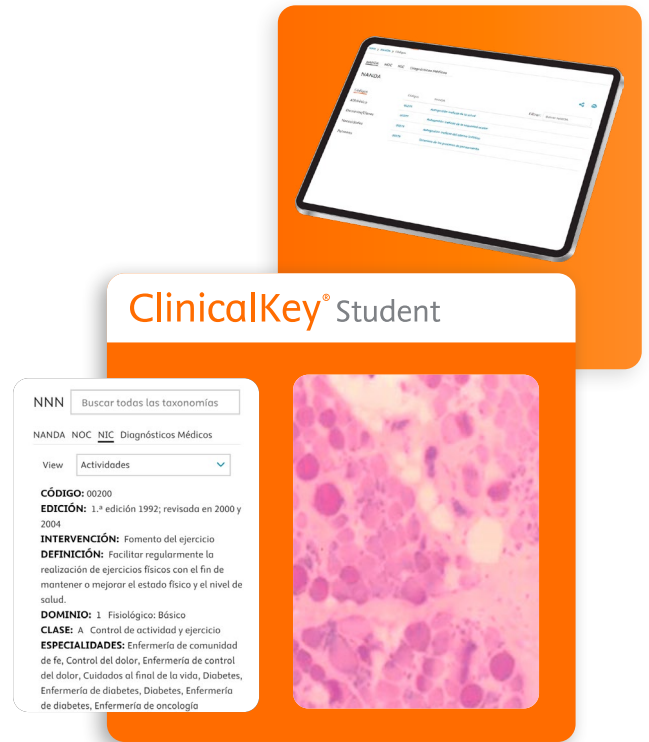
ClinicalKey® Student

NNN Buscar todas las taxonomías

NANDA NOC NIC Diagnósticos Médicos

View Actividades

CÓDIGO: 00200
EDICIÓN: 1.ª edición 1992; revisada en 2000 y 2004
INTERVENCIÓN: Fomento del ejercicio
DEFINICIÓN: Facilitar regularmente la realización de ejercicios físicos con el fin de mantener o mejorar el estado físico y el nivel de salud.
DOMINIO: 1 Fisiológico: Básico
CLASE: A Control de actividad y ejercicio
ESPECIALIDADES: Enfermería de comunidad de fe, Control del dolor, Enfermería de control del dolor, Cuidados al final de la vida, Diabetes, Enfermería de diabetes, Diabetes, Enfermería de diabetes, Enfermería de oncología